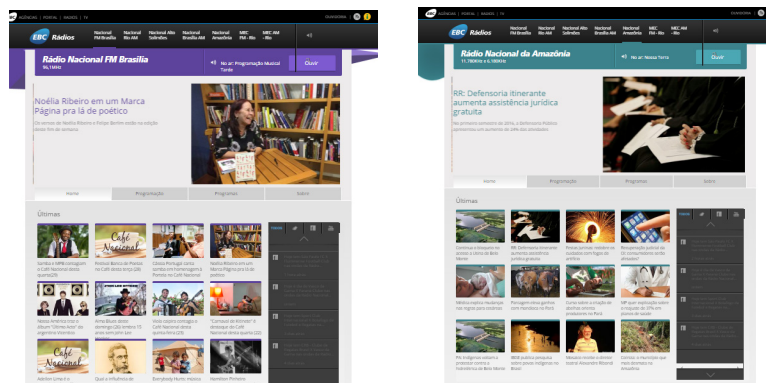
EBC Rádios

Nacional FM Brasília | Nacional Rio AM | Nacional Alto Solimões | Nacional Brasília AM | Nacional Amazônia | MEC FM - Rio | MEC AM - Rio

Rádio Nacional FM Brasília
96,1MHz

No ar: Programação Musical Tarde

Ouvir

Noélia Ribeiro em um Marca Página pra lá de poético

Home | Programação | Programas | Sobre

Últimas

Café Nacional

Café Nacional

EBC Rádios

Nacional FM Brasília | Nacional Rio AM | Nacional Alto Solimões | Nacional Brasília AM | Nacional Amazônia | MEC FM - Rio | MEC AM - Rio

Rádio Nacional da Amazônia
11.780KHz e 6.180KHz

No ar: Nossa Terra

Ouvir

RR: Defensoria itinerante aumenta assistência jurídica gratuita

Home | Programação | Programas | Sobre

Últimas